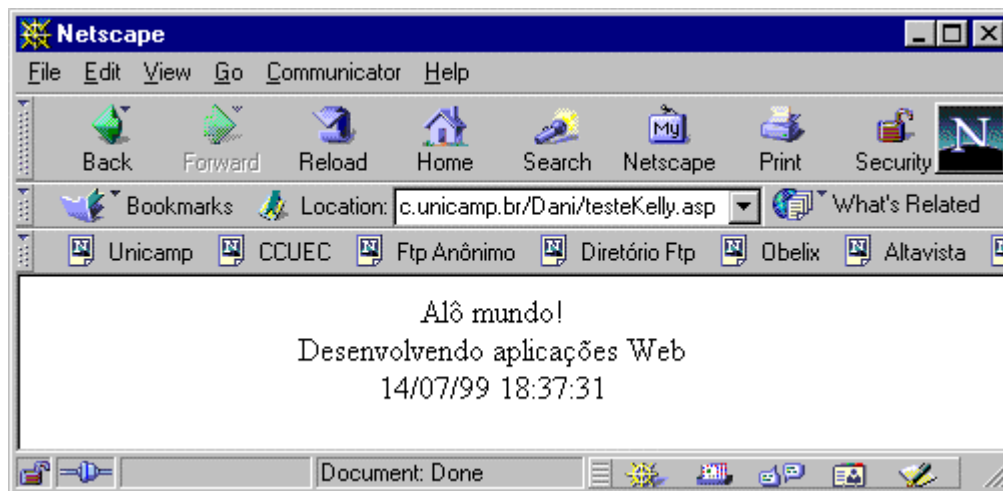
Netscape

File Edit View Go Communicator Help

Back Forward Reload Home Search Netscape Print Security

Bookmarks Location: c.unicamp.br/Dani/testeKelly.asp What's Related

Unicamp CCUEC Ftp Anônimo Diretório Ftp Obelix Altavista

Alô mundo!
Desenvolvendo aplicações Web
14/07/99 18:37:31

Document: Done